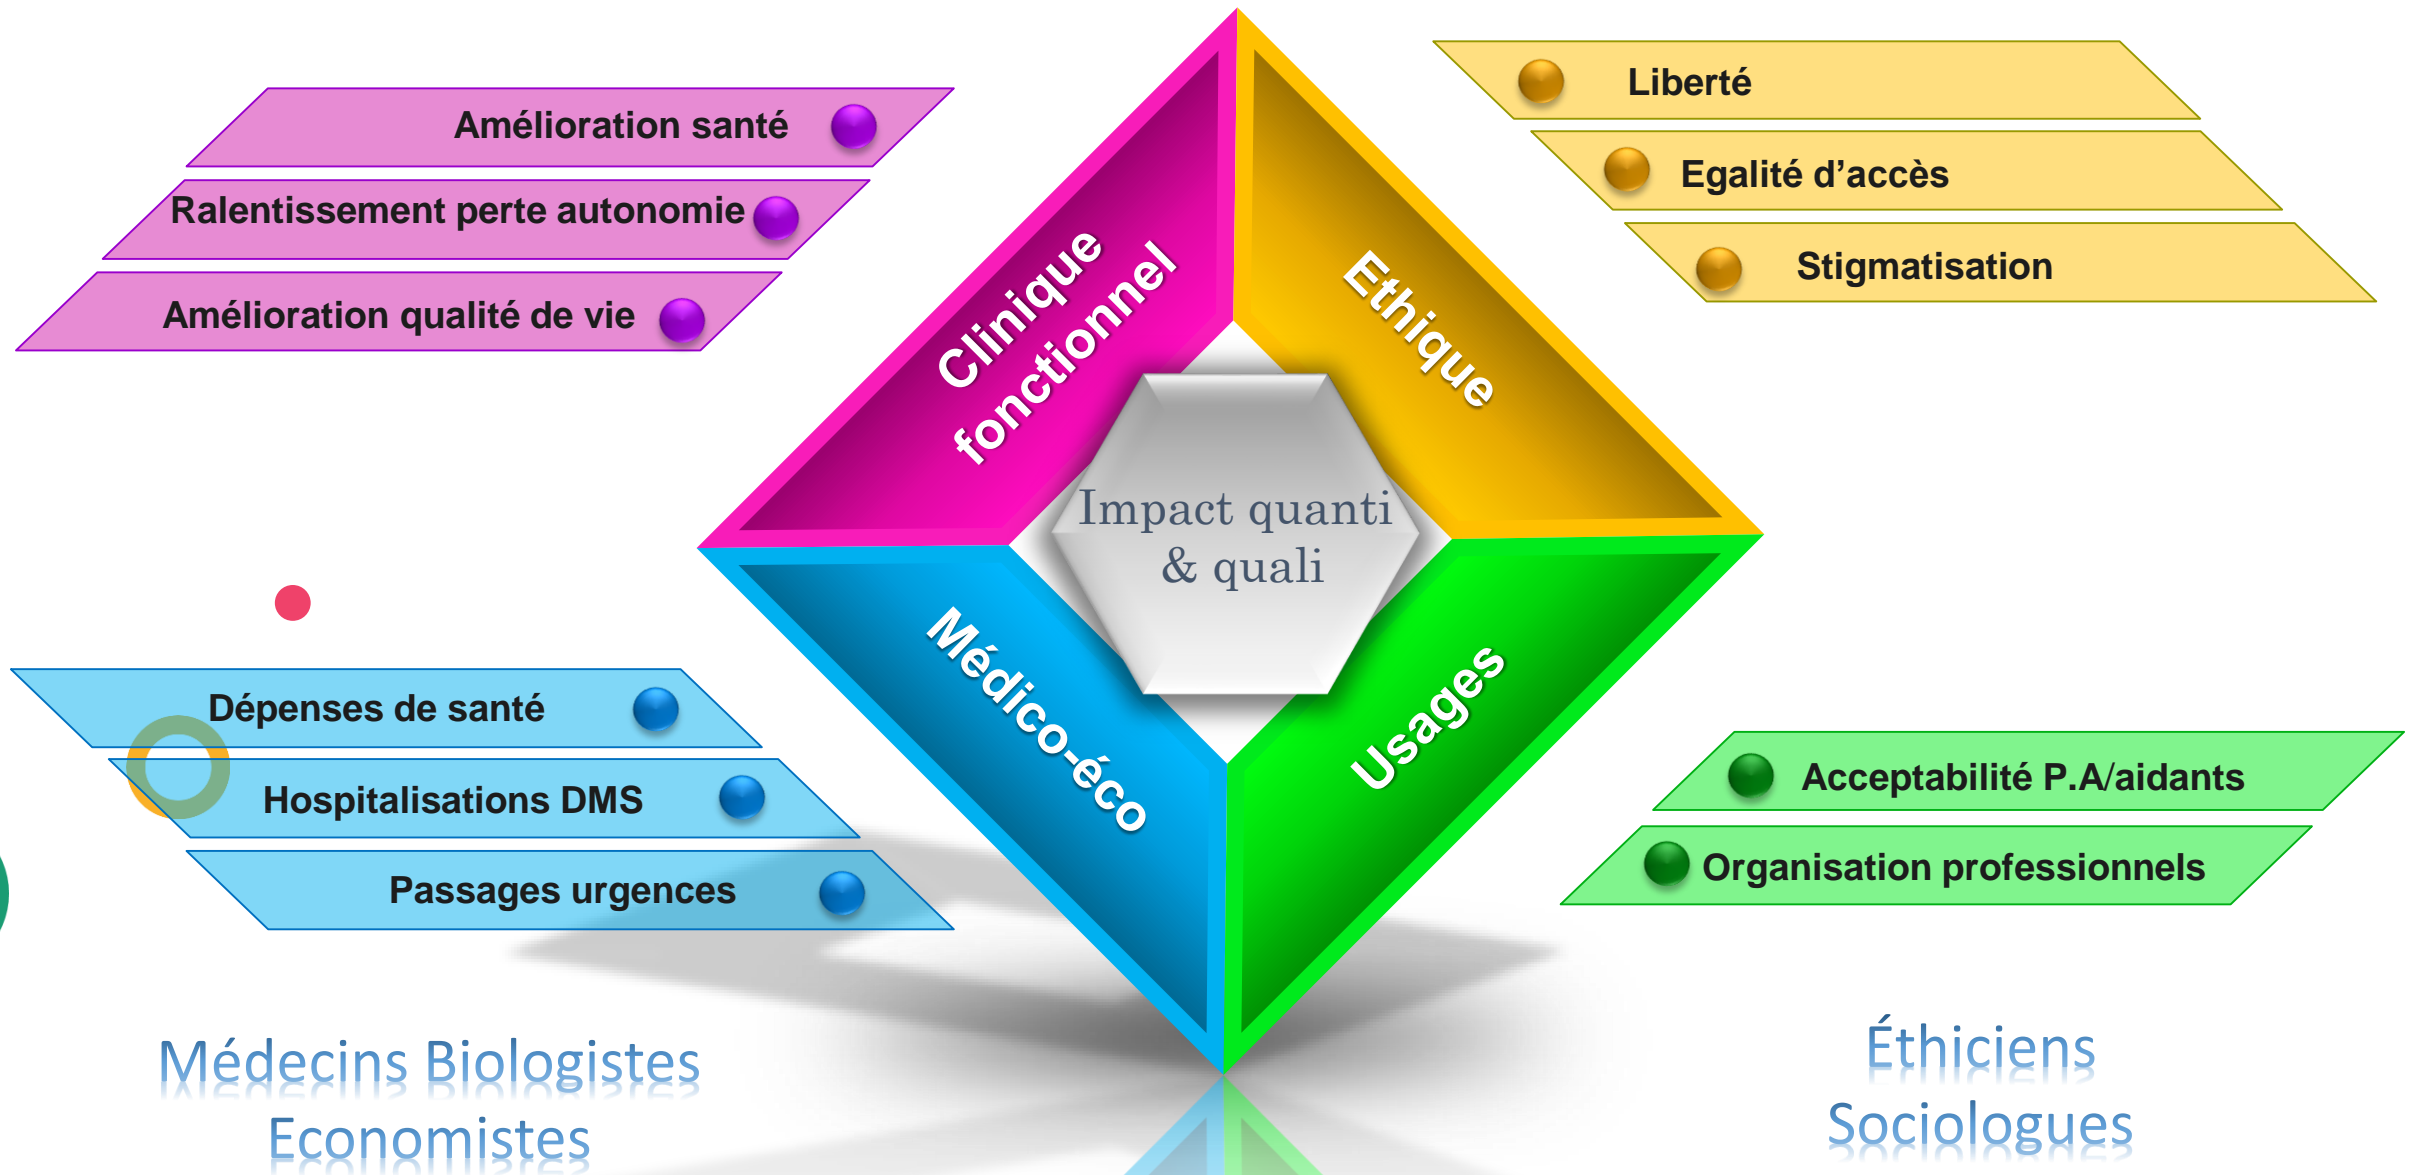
Amélioration santé
Ralentissement perte autonomie
Amélioration qualité de vie

Liberté
Egalité d'accès
Stigmatisation

Clinique fonctionnel

Ethique

Impact quanti & quali

Médico-éco

Usages

Dépenses de santé
Hospitalisations DMS
Passages urgences

Acceptabilité P.A/aidants
Organisation professionnels

Médecins Biologistes
Economistes

Éthiciens
Sociologues